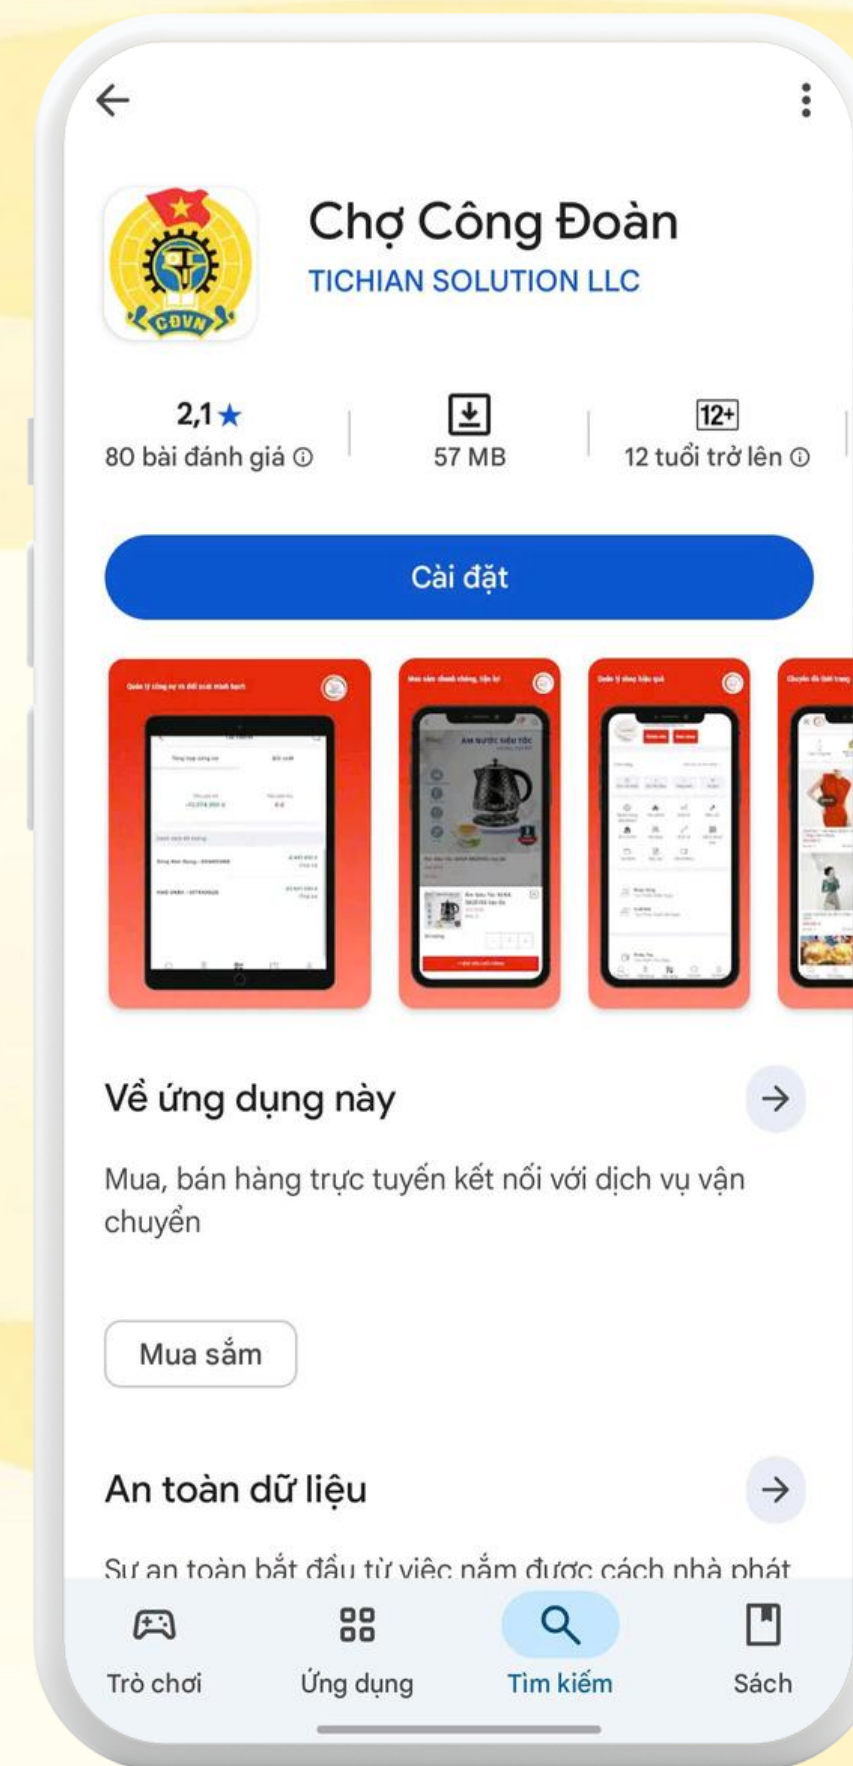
Chợ Công Đoàn
TICHIAN SOLUTION LLC

CĐVN

2,1★
80 bài đánh giá ⓘ

57 MB

12+
12 tuổi trở lên ⓘ

Cài đặt

Về ứng dụng này

Mua, bán hàng trực tuyến kết nối với dịch vụ vận chuyển

Mua sắm

An toàn dữ liệu

Sự an toàn bắt đầu từ việc nắm được cách nhà phát

Trò chơi
Ứng dụng
Tìm kiếm
Sách